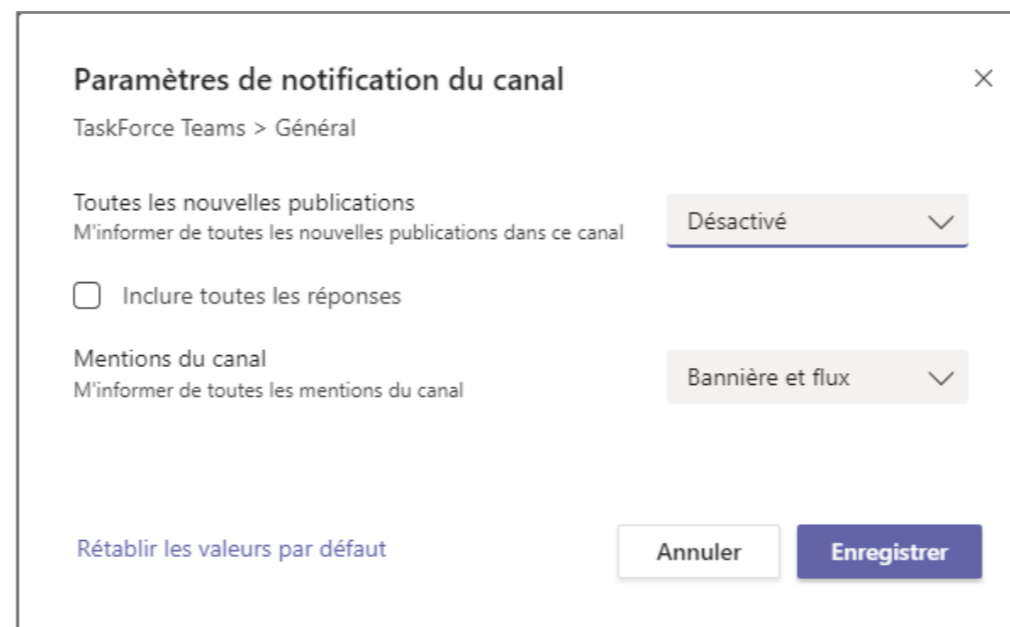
Paramètres de notification du canal

×

TaskForce Teams > Général

Toutes les nouvelles publications
M'informer de toutes les nouvelles publications dans ce canal

Désactivé

Inclure toutes les réponses

Mentions du canal
M'informer de toutes les mentions du canal

Bannière et flux

Rétablir les valeurs par défaut

Annuler

Enregistrer